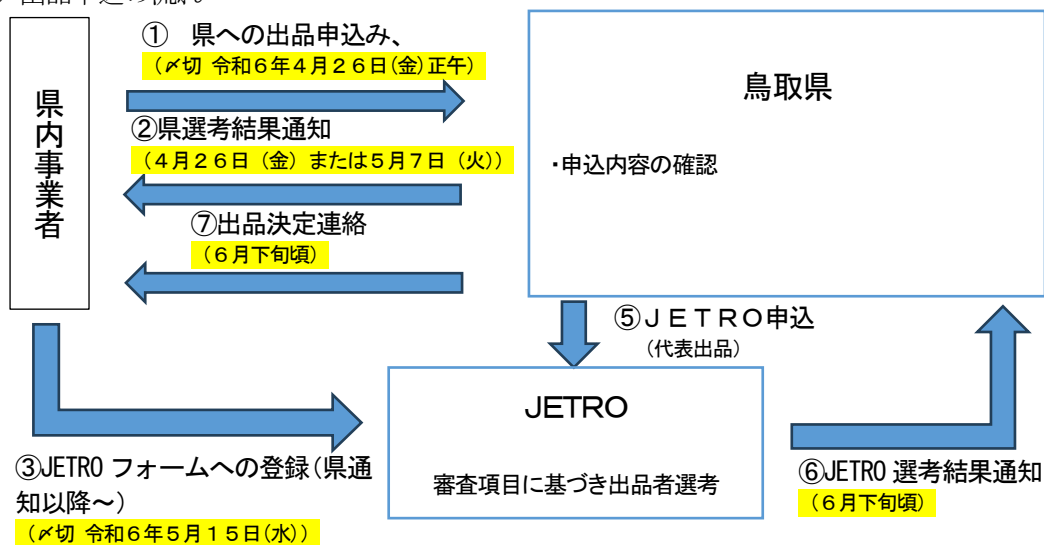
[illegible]出品手述の流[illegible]

県内事業者

① 県への出品申込み、
（〆切 令和６年４月２６日(金)正午）

②県選考結果通知
（４月２６日（金）または５月７日（火））

⑦出品決定連絡
（６月下旬頃）

鳥取県

・申込内容の確認

⑤ＪＥＴＲＯ申込
（代表出品）

JETRO

審査項目に基づき出品者選考

③JETRO フォームへの登録(県通知以降～)
（〆切 令和６年５月１５日(水)）

⑥JETRO 選考結果通知
（６月下旬頃）